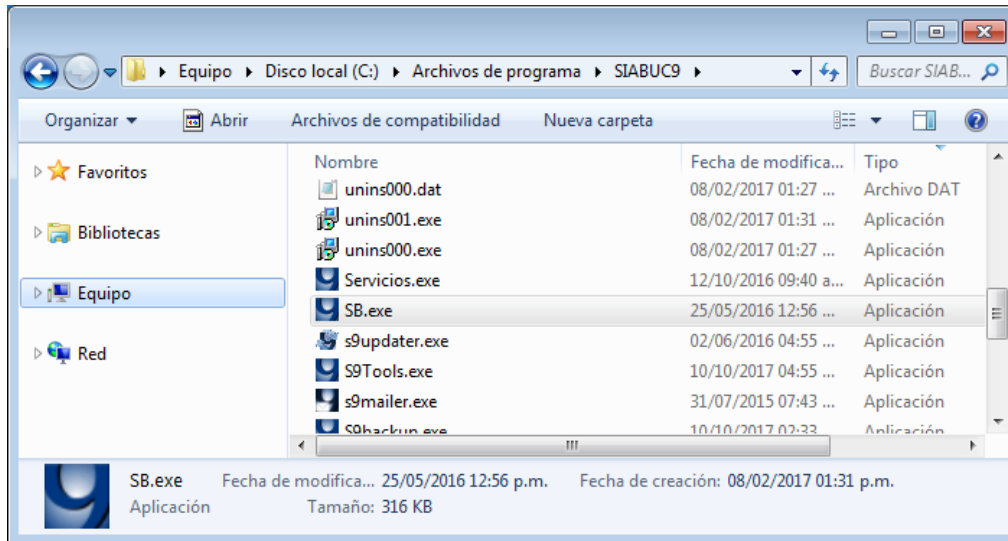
Equipo ▸ Disco local (C:) ▸ Archivos de programa ▸ SIABUC9 ▸

Buscar SIAB...

Organizar ▾ Abrir Archivos de compatibilidad Nueva carpeta

Favoritos

Bibliotecas

Equipo

Red

| Nombre | Fecha de modifica... | Tipo |
|---|---|---|
| unins000.dat | 08/02/2017 01:27 ... | Archivo DAT |
| unins001.exe | 08/02/2017 01:31 ... | Aplicación |
| unins000.exe | 08/02/2017 01:27 ... | Aplicación |
| Servicios.exe | 12/10/2016 09:40 a... | Aplicación |
| SB.exe | 25/05/2016 12:56 ... | Aplicación |
| s9updater.exe | 02/06/2016 04:55 ... | Aplicación |
| S9Tools.exe | 10/10/2017 04:55 ... | Aplicación |
| s9mailer.exe | 31/07/2015 07:43 ... | Aplicación |
| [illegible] | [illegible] | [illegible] |

SB.exe Fecha de modifica... 25/05/2016 12:56 p.m. Fecha de creación: 08/02/2017 01:31 p.m.
Aplicación Tamaño: 316 KB